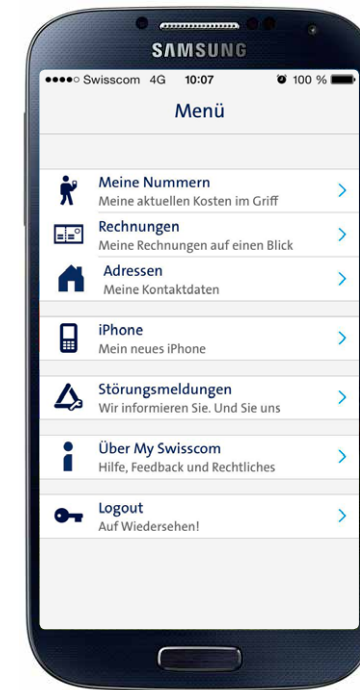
SAMSUNG

●●●●○ Swisscom 4G 10:07 100 %

Menü

Meine Nummern
Meine aktuellen Kosten im Griff

Rechnungen
Meine Rechnungen auf einen Blick

Adressen
Meine Kontaktdaten

iPhone
Mein neues iPhone

Störungsmeldungen
Wir informieren Sie. Und Sie uns

Über My Swisscom
Hilfe, Feedback und Rechtliches

Logout
Auf Wiedersehen!